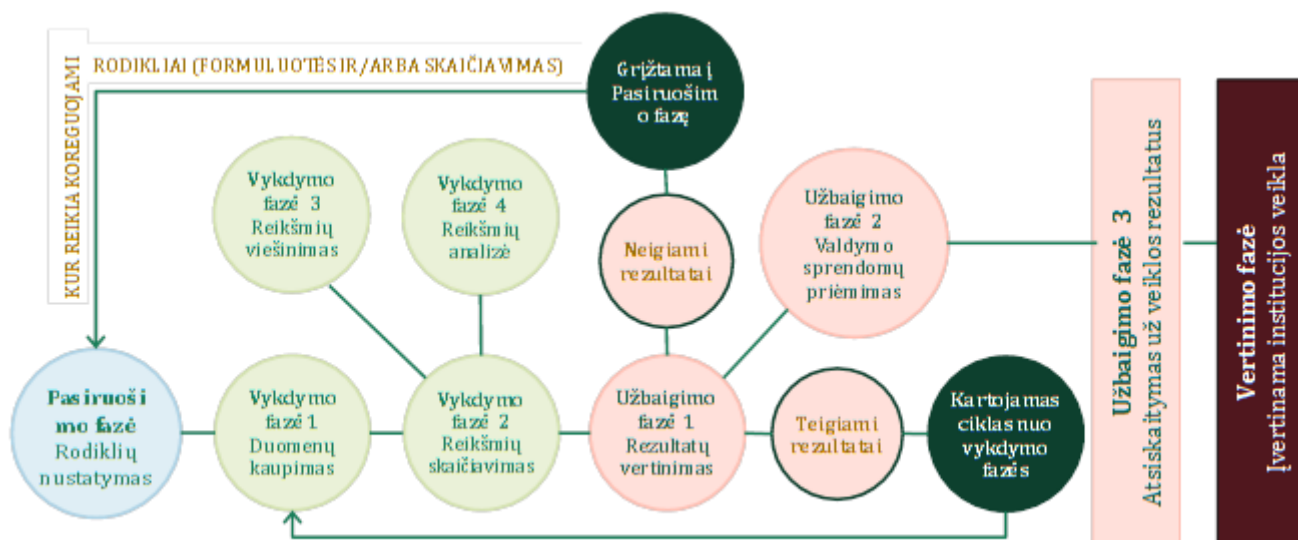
KUR REIKIA KOREGUOJAMI

RODIKLIAI (FORMULUOTĖS IR/ARBA SKAIČIAVIMAS)

Grįžtama į Pasiruošimo fazę

Vykdymo fazė 3 Reikšmių viešinimas

Vykdymo fazė 4 Reikšmių analizė

Neigiami rezultatai

Užbaigimo fazė 2 Valdymo sprendomų priėmimas

Užbaigimo fazė 3
Atsiskaitymas už veiklos rezultatus

Vertinimo fazė
Įvertinama institucijos veikla

Pasiruošimo fazė Rodiklių nustatymas

Vykdymo fazė 1 Duomenų kaupimas

Vykdymo fazė 2 Reikšmių skaičiavimas

Užbaigimo fazė 1 Rezultatų vertinimas

Teigiami rezultatai

Kartojamas ciklas nuo vykdymo fazės